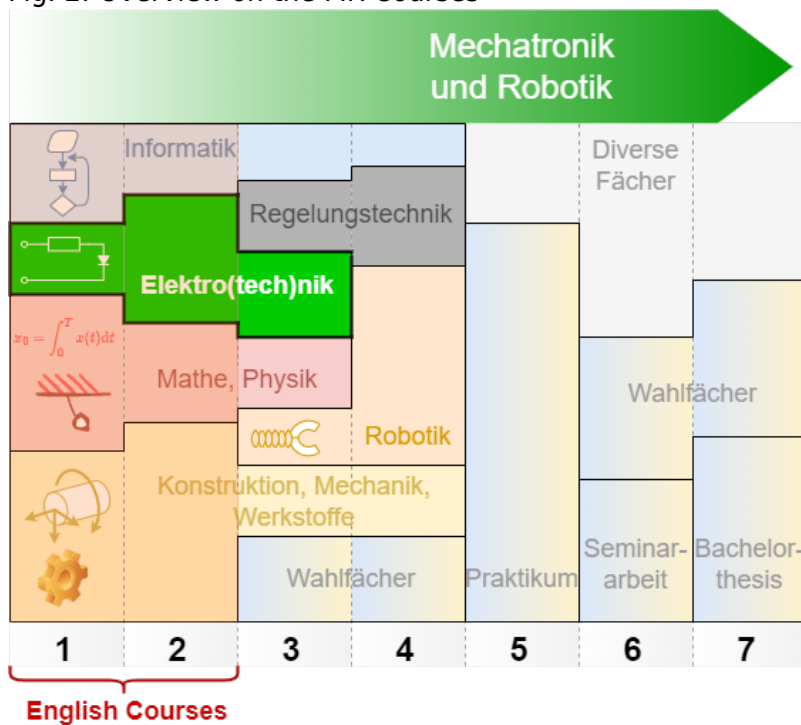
Mechatronik und Robotik

Informatik

Regelungstechnik

Diverse Fächer

Elektro(tech)nik

$x_0 = \int_0^T x(t)dt$

Mathe, Physik

Wahlfächer

Robotik

Konstruktion, Mechanik, Werkstoffe

Wahlfächer

Praktikum

Seminar-arbeit

Bachelor-thesis

| 1 | 2 | 3 | 4 | 5 | 6 | 7 |
|---|---|---|---|---|---|---|

English Courses